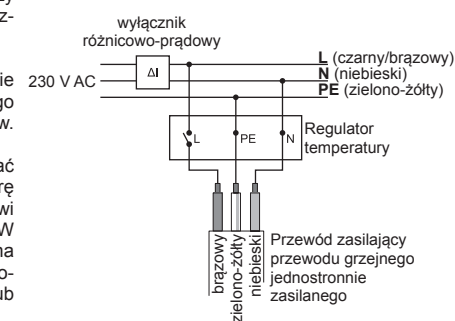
wyłącznik różnicowo-prądowy

230 V AC

ΔI

L (czarny/brązowy)
N (niebieski)
PE (zielono-żółty)

L
PE
N

Regulator temperatury

brązowy
zielono-żółty
niebieski

Przewód zasilający przewodu grzejnego jednostronnie zasilanego